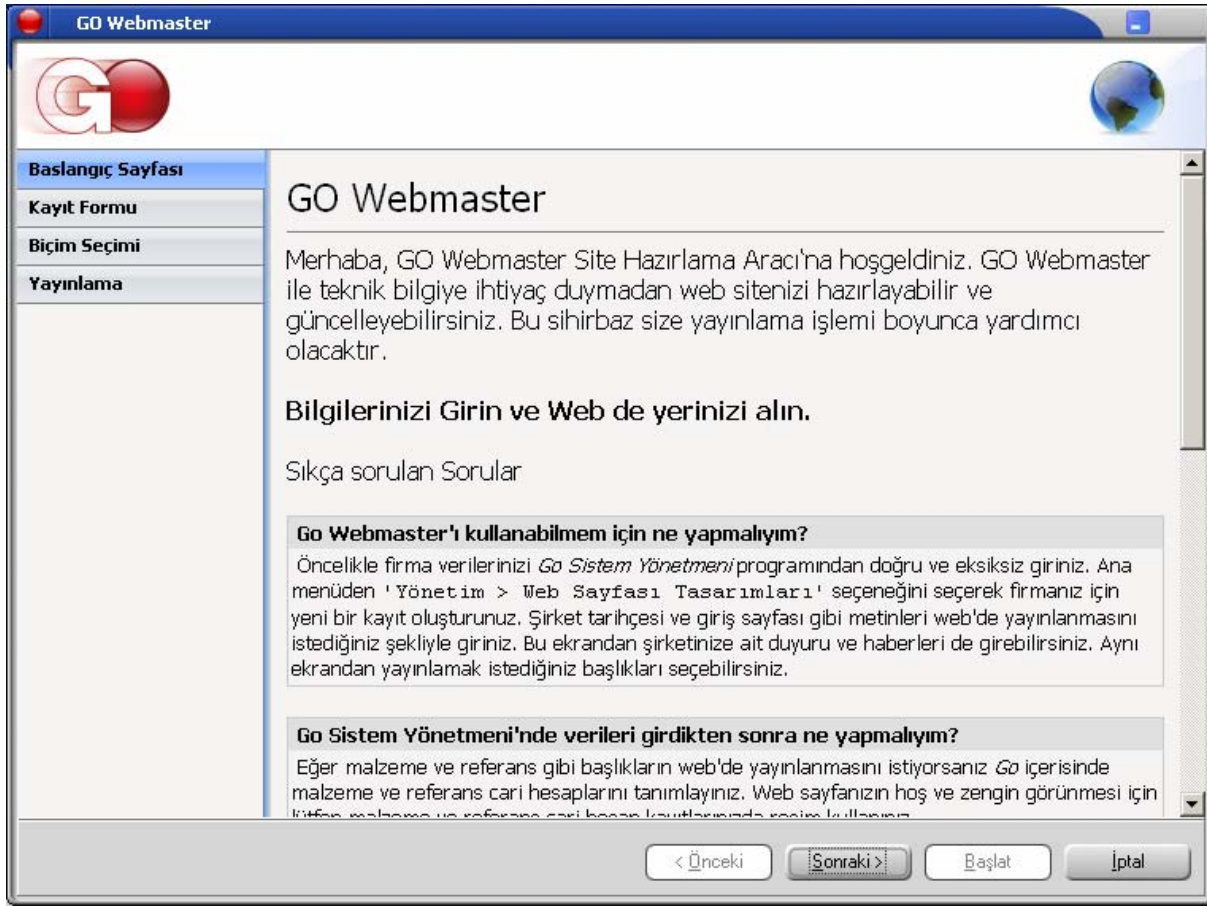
GO Webmaster

Baslangıç Sayfası
Kayıt Formu
Biçim Seçimi
Yayınlama

GO Webmaster

Merhaba, GO Webmaster Site Hazırlama Aracı'na hoşgeldiniz. GO Webmaster ile teknik bilgiye ihtiyaç duymadan web sitenizi hazırlayabilir ve güncelleyebilirsiniz. Bu sihirbaz size yayınlama işlemi boyunca yardımcı olacaktır.

Bilgilerinizi Girin ve Web de yerinizi alın.

Sıkça sorulan Sorular

Go Webmaster'ı kullanabilmem için ne yapmalıyım?

Öncelikle firma verilerinizi Go Sistem Yönetmeni programından doğru ve eksiksiz giriniz. Ana menüden 'Yönetim > Web Sayfası Tasarımları' seçeneğini seçerek firmanız için yeni bir kayıt oluşturunuz. Şirket tarihçesi ve giriş sayfası gibi metinleri web'de yayınlanmasını istediğiniz şekliyle giriniz. Bu ekrandan şirketinize ait duyuru ve haberleri de girebilirsiniz. Aynı ekrandan yayınlamak istediğiniz başlıkları seçebilirsiniz.

Go Sistem Yönetmeni'nde verileri girdikten sonra ne yapmalıyım?

Eğer malzeme ve referans gibi başlıkların web'de yayınlanmasını istiyorsanız Go içerisinde malzeme ve referans cari hesaplarını tanımlayınız. Web sayfanızın hoş ve zengin görünmesi için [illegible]

< Önceki
Sonraki >
Başlat
İptal